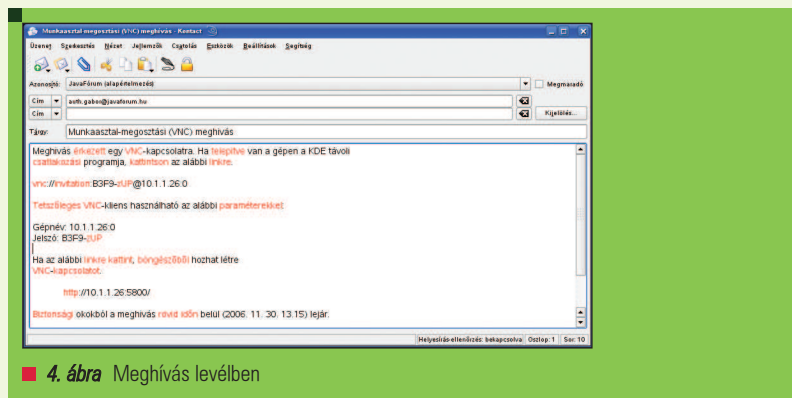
Munkaasztal-megosztási (VNC) meghívás - Kontact

Üzenet Szerkesztés Nézet Jellemzők Csatolás Eszközök Beállítások Segítség

Azonosító: JavaFórum (alapértelmezés) Megmaradó

Cím auth.gabor@javaforum.hu

Cím Kijelölés...

Tárgy: Munkaasztal-megosztási (VNC) meghívás

Meghívás érkezett egy VNC-kapcsolatra. Ha telepítve van a gépen a KDE távoli csatlakozási programja, kattintson az alábbi linkre.

vnc://invitation:B3F9-zUP@10.1.1.26:0

Tetszőleges VNC-kliens használható az alábbi paraméterekkel:

Gépnév: 10.1.1.26:0
Jelszó: B3F9-zUP

Ha az alábbi linkre kattint, böngészőből hozhat létre VNC-kapcsolatot.

http://10.1.1.26:5800/

Biztonsági okokból a meghívás rövid időn belül (2006. 11. 30. 13:15) lejár.

Helyesírás-ellenőrzés: bekapcsolva Oszlop: 1 Sor: 10

4. ábra Meghívás levélben